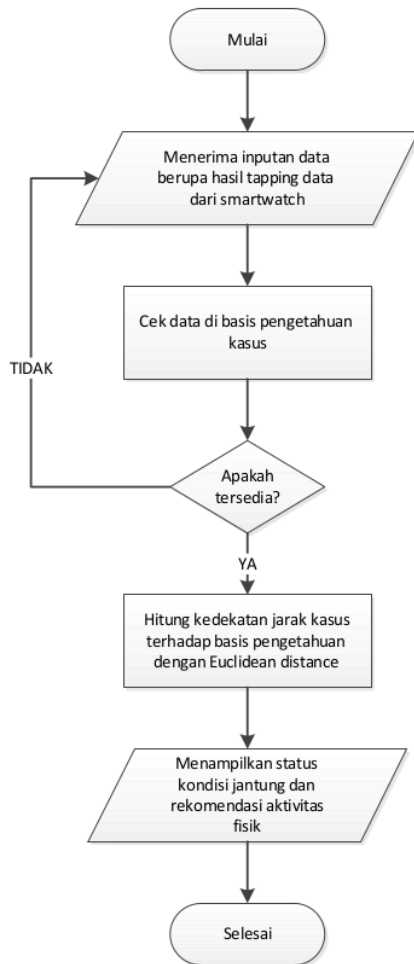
Mulai

Menerima inputan data berupa hasil tapping data dari smartwatch

Cek data di basis pengetahuan kasus

TIDAK

Apakah tersedia?

YA

Hitung kedekatan jarak kasus terhadap basis pengetahuan dengan Euclidean distance

Menampilkan status kondisi jantung dan rekomendasi aktivitas fisik

Selesai